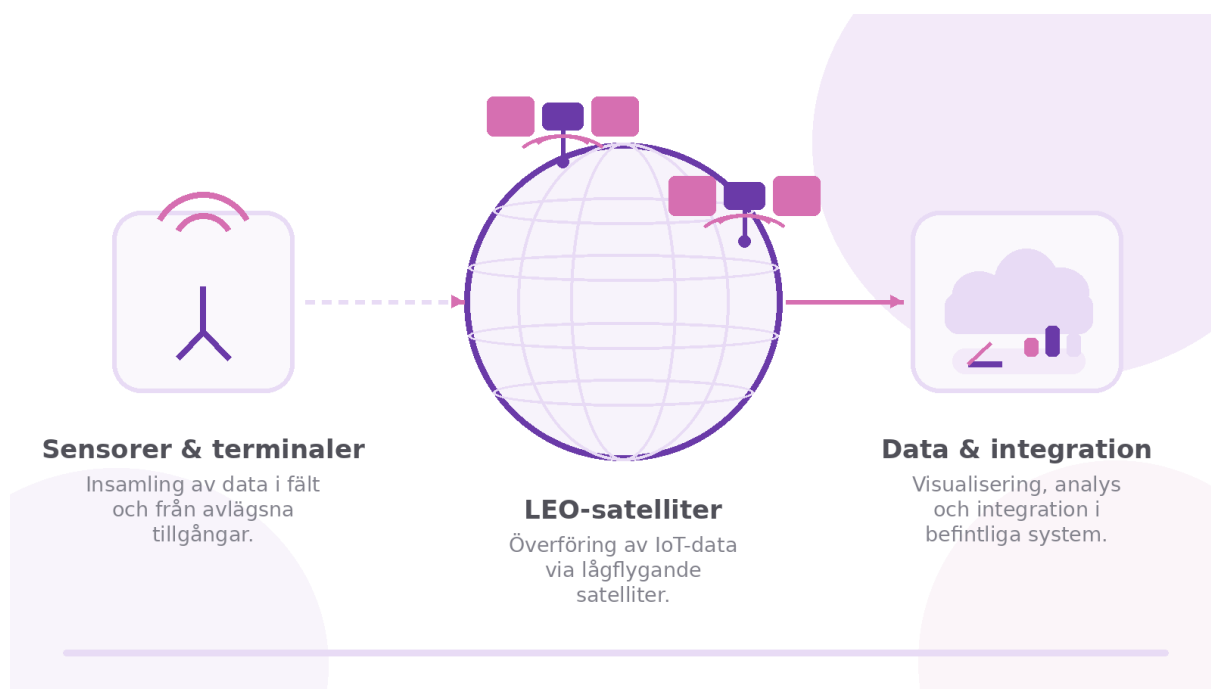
Sensorer & terminaler
Insamling av data i fält och från avlägsna tillgångar.

LEO-satelliter
Överföring av IoT-data via lågflygande satelliter.

Data & integration
Visualisering, analys och integration i befintliga system.